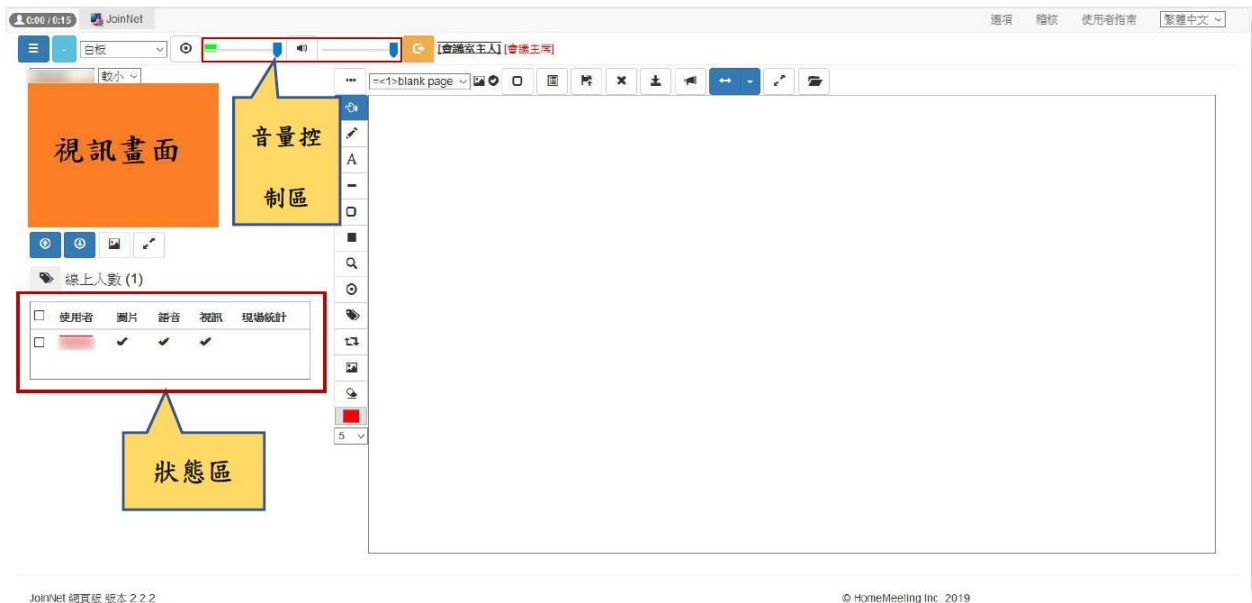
0:00 / 0:15 JoinNet

選項 稽核 使用者指南 繁體中文

白板

[會議室主人] [會議主席]

較小

=<1>blank page

5

視訊畫面

音量控制區

線上人數 (1)

| 使用者 | 圖片 | 語音 | 視訊 | 現場統計 |
|---|---|---|---|---|
| | ✔ | ✔ | ✔ | |

狀態區

JoinNet 網頁版 版本 2.2.2

© HomeMeeting Inc. 2019